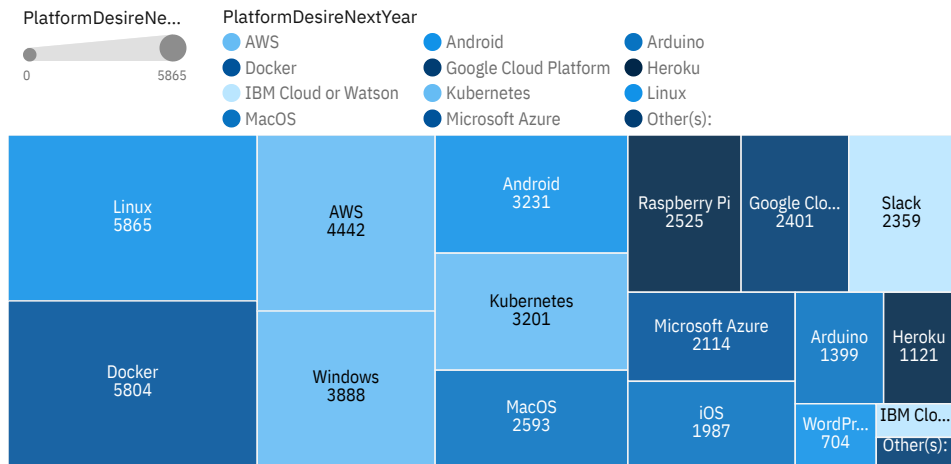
PlatformDesireNe...

0 5865

PlatformDesireNextYear

AWS
Docker
IBM Cloud or Watson
MacOS
Android
Google Cloud Platform
Kubernetes
Microsoft Azure
Arduino
Heroku
Linux
Other(s):

Linux
5865

Docker
5804

AWS
4442

Windows
3888

Android
3231

Kubernetes
3201

MacOS
2593

Raspberry Pi
2525

Google Clo...
2401

Slack
2359

Microsoft Azure
2114

iOS
1987

Arduino
1399

Heroku
1121

WordPr...
704

IBM Clo...

Other(s):